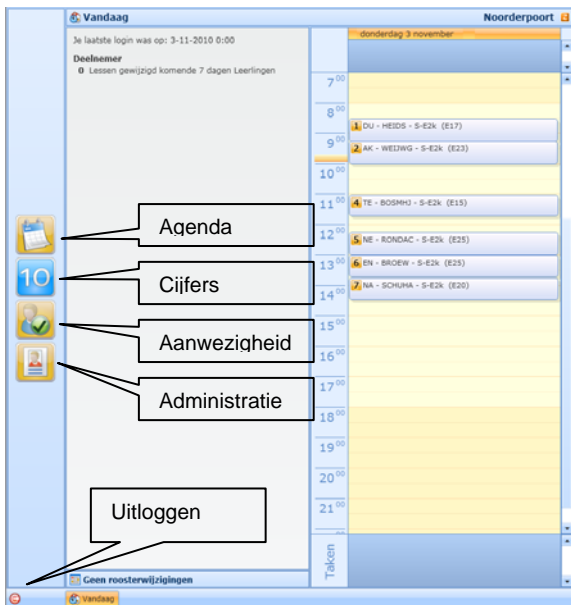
Vandaag

Noorderpoort

Je laatste login was op: 3-11-2010 0:00

Deelnemer
0 Lessen gewijzigd komende 7 dagen Leerlingen

donderdag 3 november

$7^{00}$
$8^{00}$
$9^{00}$
$10^{00}$
$11^{00}$
$12^{00}$
$13^{00}$
$14^{00}$
$15^{00}$
$16^{00}$
$17^{00}$
$18^{00}$
$19^{00}$
$20^{00}$
$21^{00}$

1 DU - HEIDS - S-E2k (E17)
2 AK - WEIJWG - S-E2k (E23)
4 TE - BOSMHJ - S-E2k (E15)
5 NE - RONDAC - S-E2k (E25)
6 EN - BROEW - S-E2k (E25)
7 NA - SCHUHA - S-E2k (E20)

10

Agenda

Cijfers

Aanwezigheid

Administratie

Uitloggen

Taken

Geen roosterwijzigingen

Vandaag